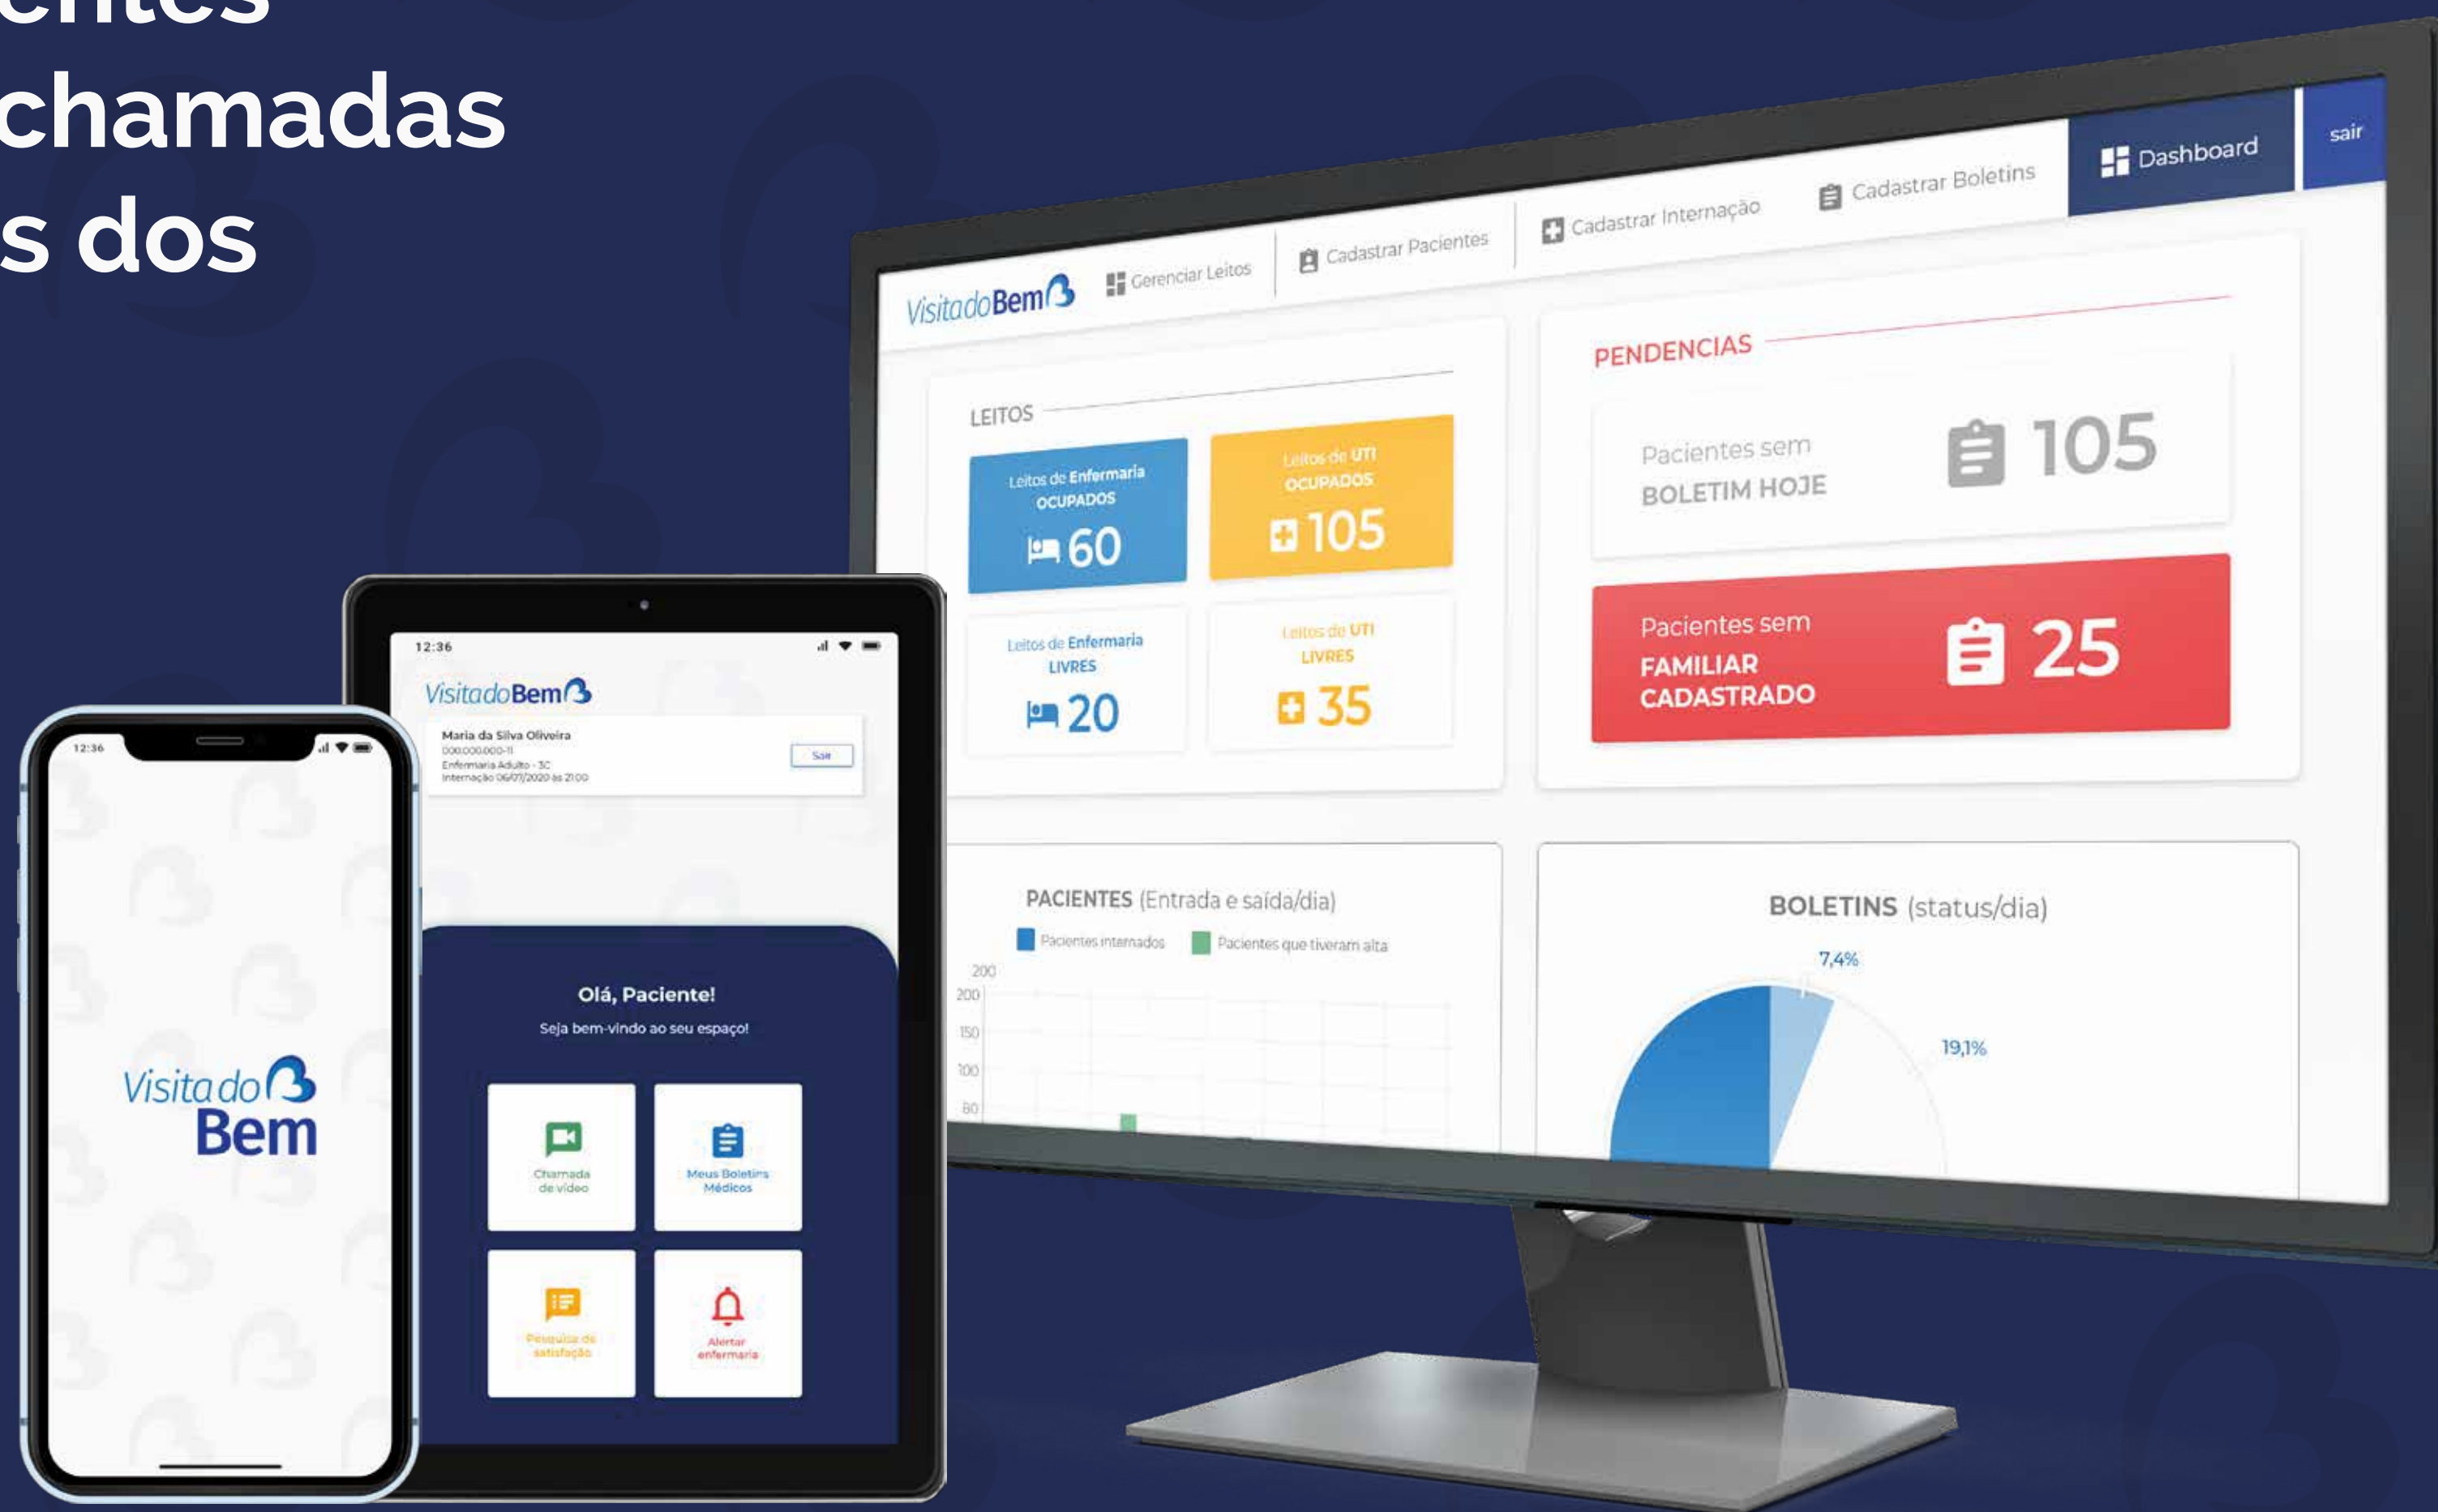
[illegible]entes
chamadas
s dos

Visita do Bem
Gerenciar Leitos
Cadastrar Pacientes
Cadastrar Internação
Cadastrar Boletins
Dashboard
sair

LEITOS
Leitos de Enfermaria OCUPADOS
60
Leitos de UTI OCUPADOS
105
Leitos de Enfermaria LIVRES
20
Leitos de UTI LIVRES
35

PENDENCIAS
Pacientes sem BOLETIM HOJE
105
Pacientes sem FAMILIAR CADASTRADO
25

PACIENTES (Entrada e saída/dia)
Pacientes internados
Pacientes que tiveram alta
200
200
150
100
80

BOLETINS (status/dia)
7,4%
19,1%

12:36
Visita do Bem
Maria da Silva Oliveira
000.000.000-11
Enfermaria Adulto - 3C
Internação 06/07/2020 às 21:00
Sair
Olá, Paciente!
Seja bem-vindo ao seu espaço!
Chamada de vídeo
Meus Boletins Médicos
Pesquisa de satisfação
Alertar enfermaria

12:36
Visita do Bem